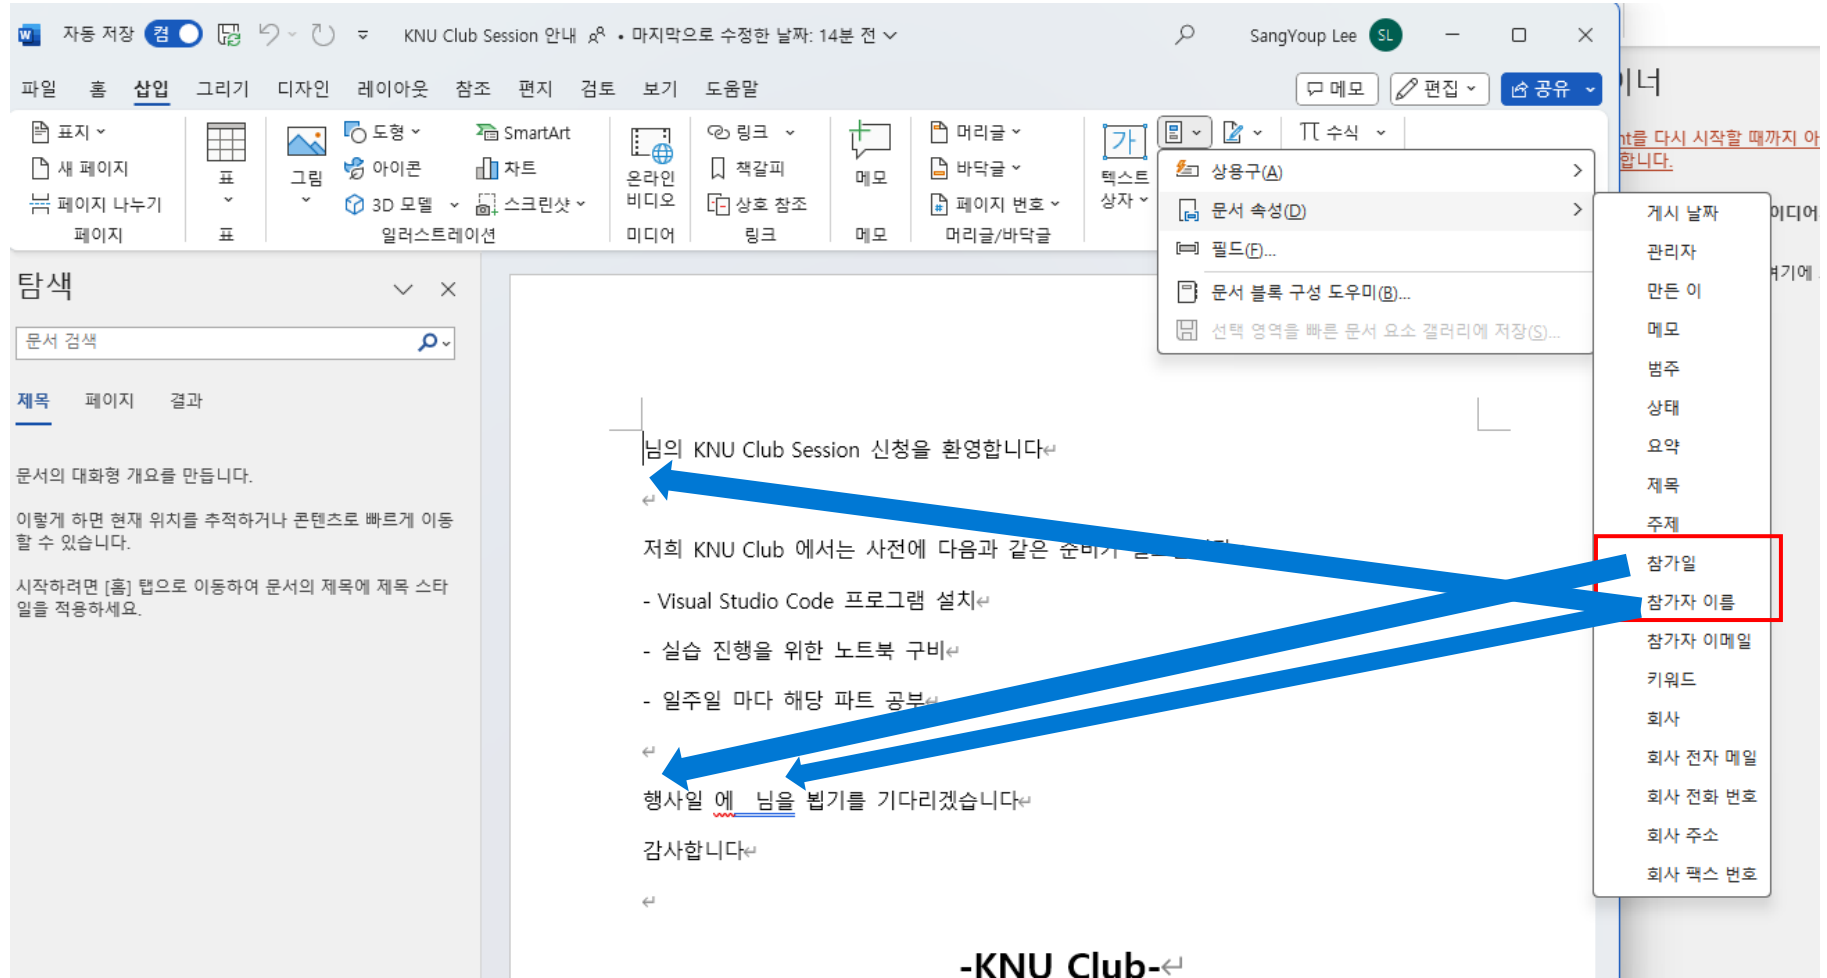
자동 저장 켬 KNU Club Session 안내 • 마지막으로 수정한 날짜: 14분 전 SangYoup Lee SL

파일 홈 삽입 그리기 디자인 레이아웃 참조 편지 검토 보기 도움말 메모 편집 공유

표지 새 페이지 페이지 나누기 페이지 표 표 그림 도형 아이콘 3D 모델 SmartArt 차트 스크린샷 일러스트레이션 온라인 비디오 미디어 링크 책갈피 상호 참조 링크 메모 메모 머리글 바닥글 페이지 번호 머리글/바닥글 텍스트 상자 수식

상용구(A)
문서 속성(D)
필드(F)...
문서 블록 구성 도우미(B)...
선택 영역을 빠른 문서 요소 갤러리에 저장(S)...

게시 날짜
관리자
만든 이
메모
범주
상태
요약
제목
주제
참가일
참가자 이름
참가자 이메일
키워드
회사
회사 전자 메일
회사 전화 번호
회사 주소
회사 팩스 번호

탐색
문서 검색
제목 페이지 결과

문서의 대화형 개요를 만듭니다.

이렇게 하면 현재 위치를 추적하거나 콘텐츠로 빠르게 이동할 수 있습니다.

시작하려면 [홈] 탭으로 이동하여 문서의 제목에 제목 스타일을 적용하세요.

님의 KNU Club Session 신청을 환영합니다

저희 KNU Club 에서는 사전에 다음과 같은 준비가 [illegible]

- Visual Studio Code 프로그램 설치

- 실습 진행을 위한 노트북 구비

- 일주일 마다 해당 파트 공부

행사일 에 님을 뵙기를 기다리겠습니다

감사합니다

-KNU Club-

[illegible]너
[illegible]t를 다시 시작할 때까지 아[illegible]
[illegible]합니다.
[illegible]미디어
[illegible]기에